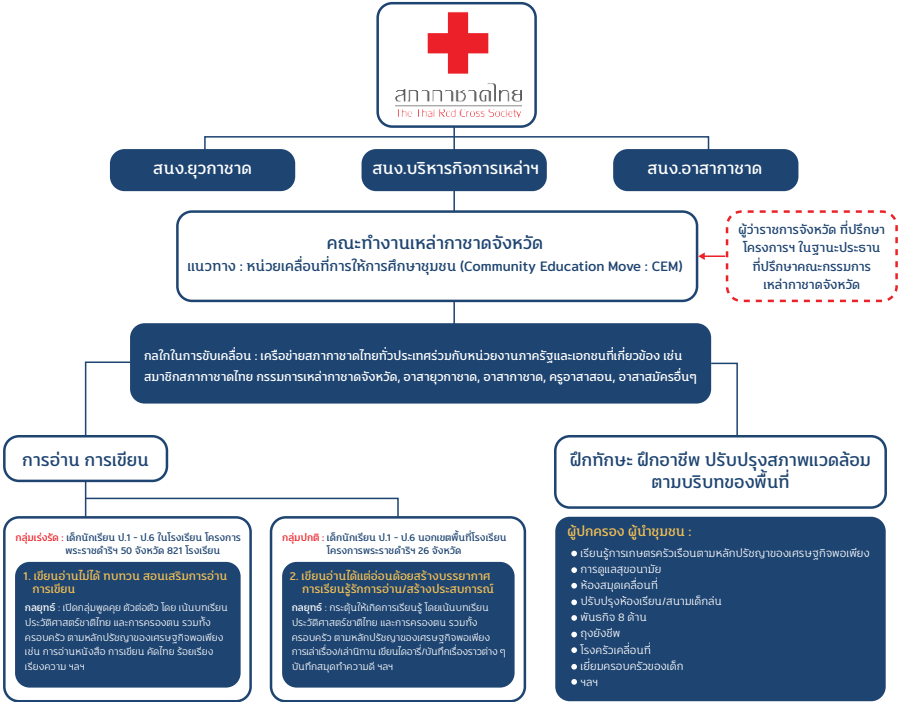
สภากาชาดไทย
The Thai Red Cross Society

สนง.ยุวกาชาด

สนง.บริหารกิจการเหล่าฯ

สนง.อาสากาชาด

คณะทำงานเหล่ากาชาดจังหวัด
แนวทาง : หน่วยเคลื่อนที่การให้การศึกษาชุมชน (Community Education Move : CEM)

ผู้ว่าราชการจังหวัด ที่ปรึกษาโครงการฯ ในฐานะประธานที่ปรึกษาคณะกรรมการเหล่ากาชาดจังหวัด

กลไกในการขับเคลื่อน : เครือข่ายสภากาชาดไทยทั่วประเทศร่วมกับหน่วยงานภาครัฐและเอกชนที่เกี่ยวข้อง เช่น สมาชิกสภากาชาดไทย กรรมการเหล่ากาชาดจังหวัด, อาสายุวกาชาด, อาสากาชาด, ครูอาสาสอน, อาสาสมัครอื่นๆ

การอ่าน การเขียน

ฝึกทักษะ ฝึกอาชีพ ปรับปรุงสภาพแวดล้อมตามบริบทของพื้นที่

กลุ่มเร่งรัด : เด็กนักเรียน ป.1 - ป.6 ในโรงเรียน โครงการพระราชดำริฯ 50 จังหวัด 821 โรงเรียน

1. เขียนอ่านไม่ได้ ทบทวน สอนเสริมการอ่านการเขียน

กลยุทธ์ : เปิดกลุ่มพูดคุย ตัวต่อตัว โดย เน้นบทเรียนประวัติศาสตร์ชาติไทย และการครองตน รวมทั้งครอบครัว ตามหลักปรัชญาของเศรษฐกิจพอเพียง เช่น การอ่านหนังสือ การเขียน คัดไทย ร้อยเรียงเรียงความ ฯลฯ

กลุ่มปกติ : เด็กนักเรียน ป.1 - ป.6 นอกเขตพื้นที่โรงเรียนโครงการพระราชดำริฯ 26 จังหวัด

2. เขียนอ่านได้แต่อ่อนด้อยสร้างบรรยากาศการเรียนรู้รักการอ่าน/สร้างประสบการณ์

กลยุทธ์ : กระตุ้นให้เกิดการเรียนรู้ โดยเน้นบทเรียนประวัติศาสตร์ชาติไทย และการครองตน รวมทั้งครอบครัว ตามหลักปรัชญาของเศรษฐกิจพอเพียง การเล่าเรื่อง/เล่านิทาน เขียนไดอารี่/บันทึกเรื่องราวต่าง ๆ บันทึกสมุดทำความดี ฯลฯ

ผู้ปกครอง ผู้นำชุมชน :
● เรียนรู้การเกษตรครัวเรือนตามหลักปรัชญาของเศรษฐกิจพอเพียง
● การดูแลสุขอนามัย
● ห้องสมุดเคลื่อนที่
● ปรับปรุงห้องเรียน/สนามเด็กเล่น
● พันธกิจ 8 ด้าน
● ถุงยังชีพ
● โรงครัวเคลื่อนที่
● เยี่ยมครอบครัวของเด็ก
● ฯลฯ